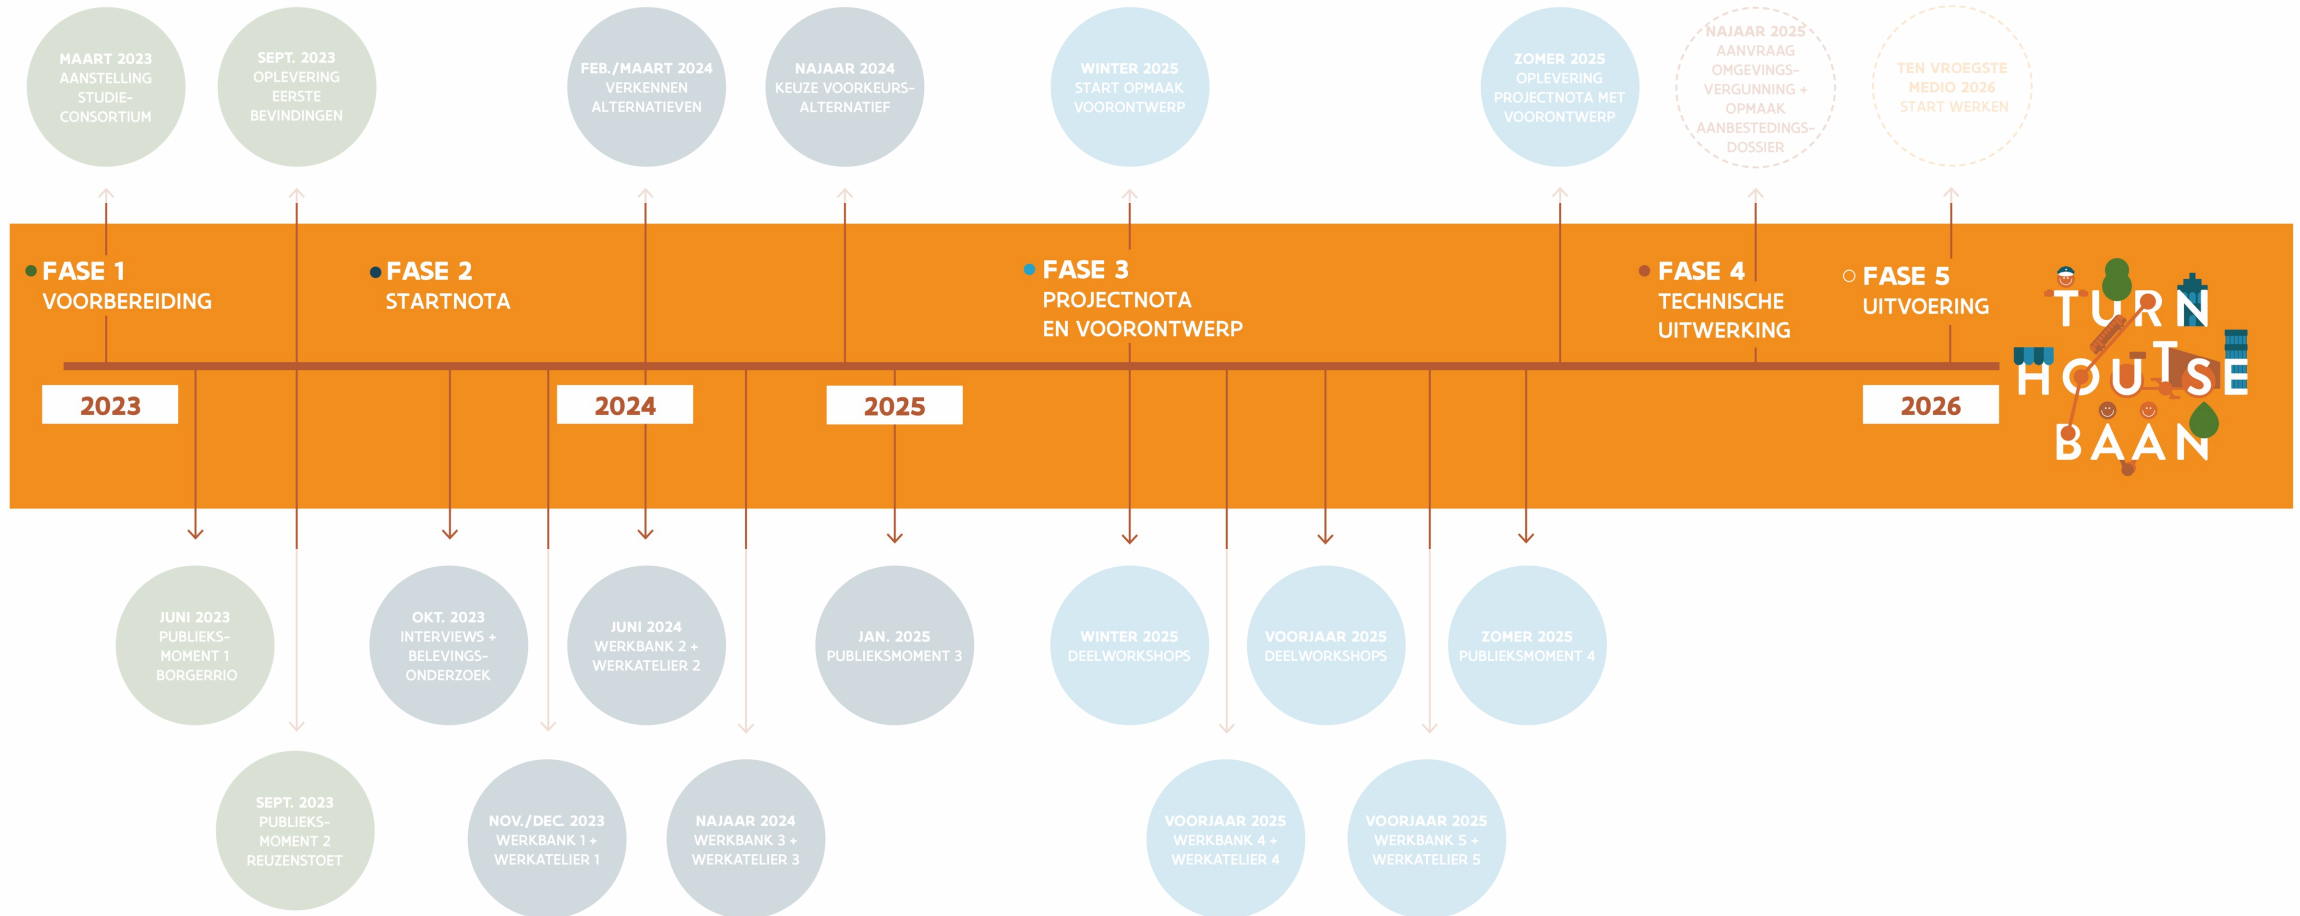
MAART 2023
AANSTELLING
STUDIE-
CONSORTIUM

SEPT. 2023
OPLEVERING
EERSTE
BEVINDINGEN

FEB./MAART 2024
VERKENNEN
ALTERNATIEVEN

NAJAAR 2024
KEUZE VOORKEURS-
ALTERNATIEF

WINTER 2025
START OPMAAK
VOORONTWERP

ZOMER 2025
OPLEVERING
PROJECTNOTA MET
VOORONTWERP

NAJAAR 2025
AANVRAAG
OMGEVINGS-
VERGUNNING +
OPMAAK
AANBESTEDINGS-
DOSSIER

TEN VROEGSTE
MEDIO 2026
START WERKEN

FASE 1
VOORBEREIDING

FASE 2
STARTNOTA

FASE 3
PROJECTNOTA
EN VOORONTWERP

FASE 4
TECHNISCHE
UITWERKING

FASE 5
UITVOERING

TURNHOUTSE BAAN

2023

2024

2025

2026

JUNI 2023
PUBLIEKS-
MOMENT 1
BORGERRIO

OKT. 2023
INTERVIEWS +
BELEVINGS-
ONDERZOEK

JUNI 2024
WERKBANK 2 +
WERKATELIER 2

JAN. 2025
PUBLIEKSMOMENT 3

WINTER 2025
DEELWORKSHOPS

VOORJAAR 2025
DEELWORKSHOPS

ZOMER 2025
PUBLIEKSMOMENT 4

SEPT. 2023
PUBLIEKS-
MOMENT 2
REUZENSTOET

NOV./DEC. 2023
WERKBANK 1 +
WERKATELIER 1

NAJAAR 2024
WERKBANK 3 +
WERKATELIER 3

VOORJAAR 2025
WERKBANK 4 +
WERKATELIER 4

VOORJAAR 2025
WERKBANK 5 +
WERKATELIER 5